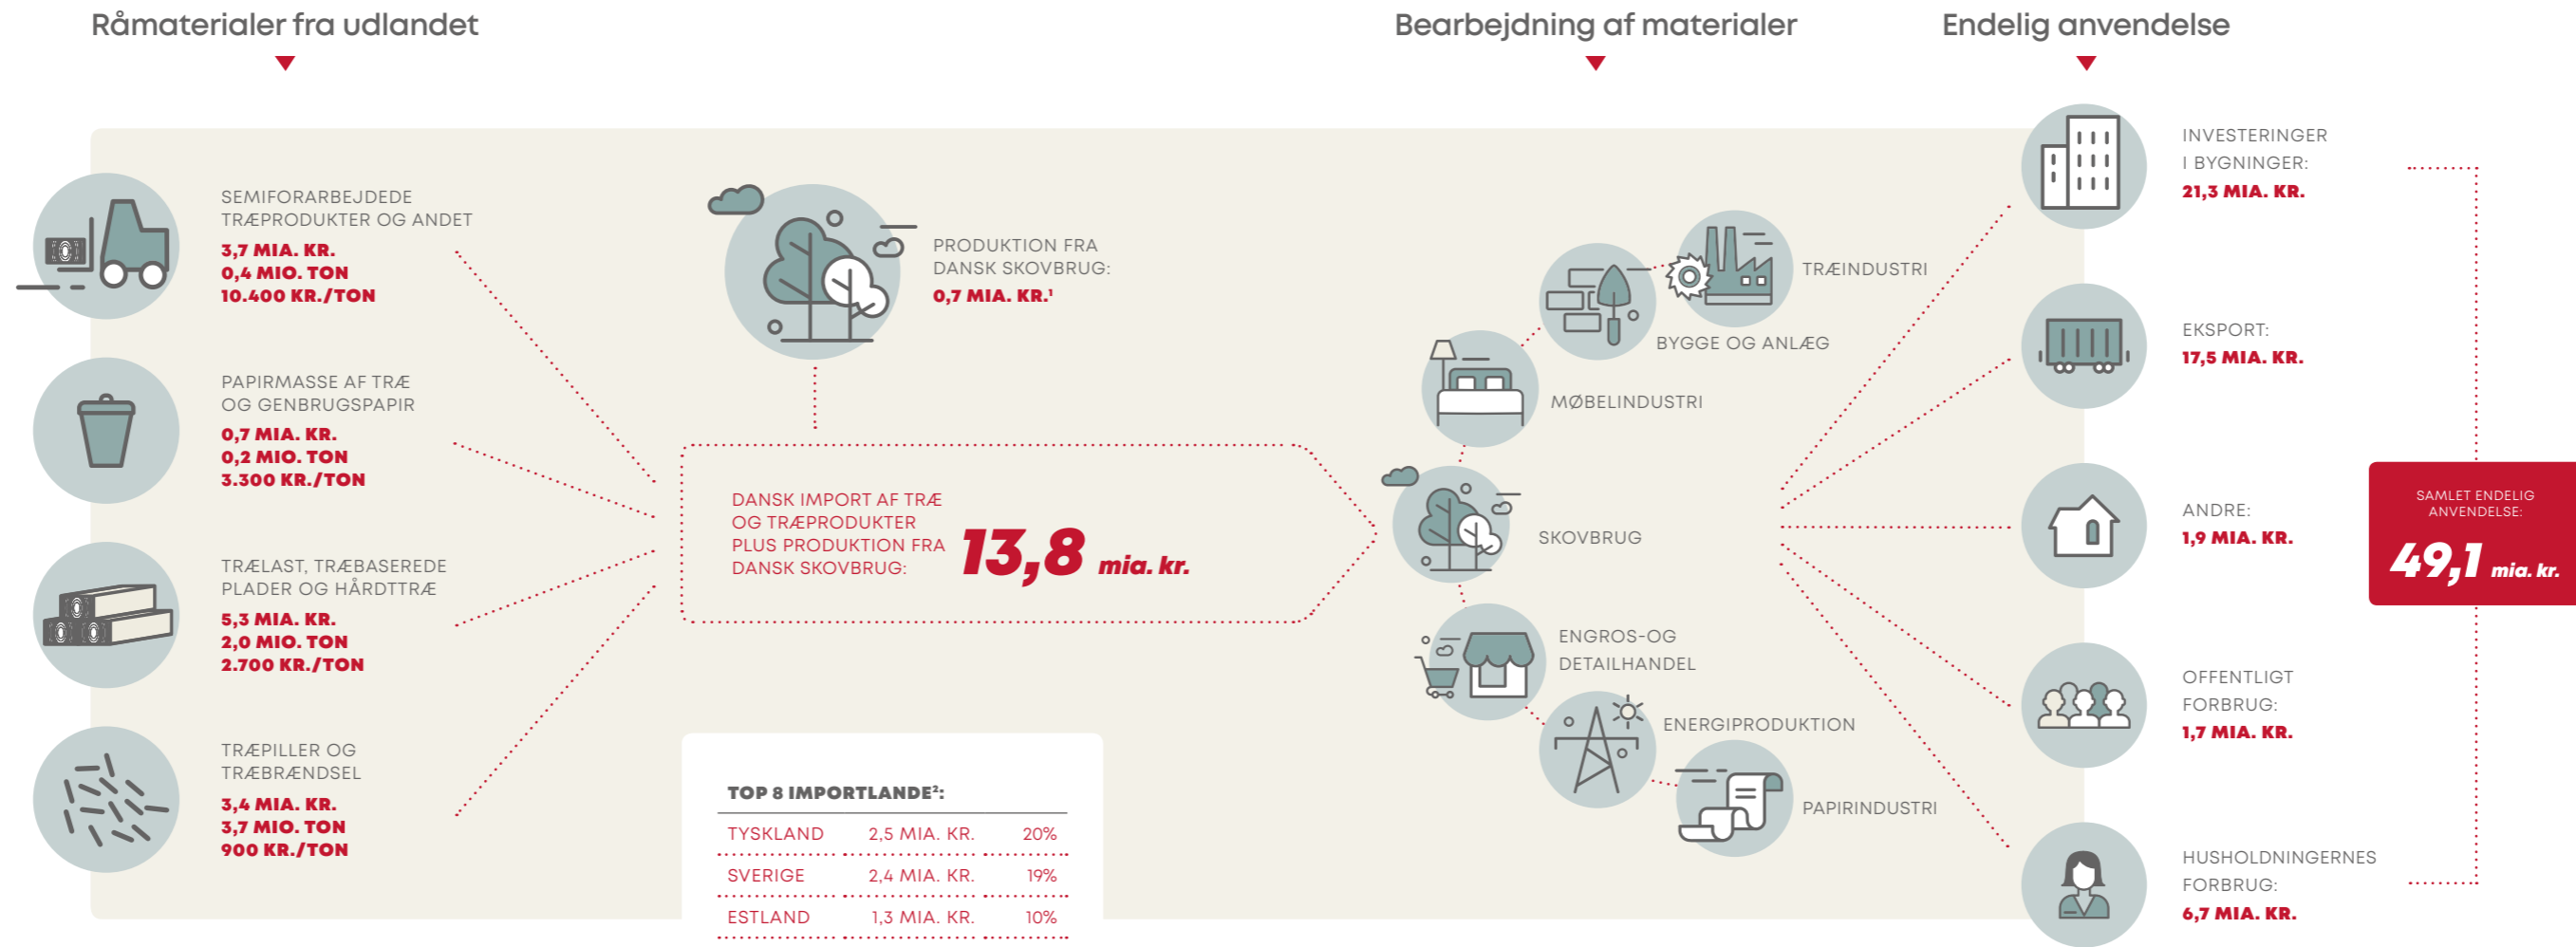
Råmaterialer fra udlandet

Bearbejdning af materialer

Endelig anvendelse

SEMIFORARBEJDEDE TRÆPRODUKTER OG ANDET
3,7 MIA. KR.
0,4 MIO. TON
10.400 KR./TON

PAPIRMASSE AF TRÆ OG GENBRUGSPAPIR
0,7 MIA. KR.
0,2 MIO. TON
3.300 KR./TON

TRÆLAST, TRÆBASEREDE PLADER OG HÅRDTTRÆ
5,3 MIA. KR.
2,0 MIO. TON
2.700 KR./TON

TRÆPILLER OG TRÆBRÆNDSEL
3,4 MIA. KR.
3,7 MIO. TON
900 KR./TON

PRODUKTION FRA DANSK SKOVBRUG:
0,7 MIA. KR.$^1$

DANSK IMPORT AF TRÆ OG TRÆPRODUKTER PLUS PRODUKTION FRA DANSK SKOVBRUG: 13,8 mia. kr.

TOP 8 IMPORTLANDE$^2$:

| TYSKLAND | 2,5 MIA. KR. | 20% |
|---|---|---|
| SVERIGE | 2,4 MIA. KR. | 19% |
| ESTLAND | 1,3 MIA. KR. | 10% |

TRÆINDUSTRI

BYGGE OG ANLÆG

MØBELINDUSTRI

SKOVBRUG

ENGROS-OG DETAILHANDEL

ENERGIPRODUKTION

PAPIRINDUSTRI

INVESTERINGER I BYGNINGER:
21,3 MIA. KR.

EKSPORT:
17,5 MIA. KR.

ANDRE:
1,9 MIA. KR.

OFFENTLIGT FORBRUG:
1,7 MIA. KR.

HUSHOLDNINGERNES FORBRUG:
6,7 MIA. KR.

SAMLET ENDELIG ANVENDELSE:
49,1 mia. kr.